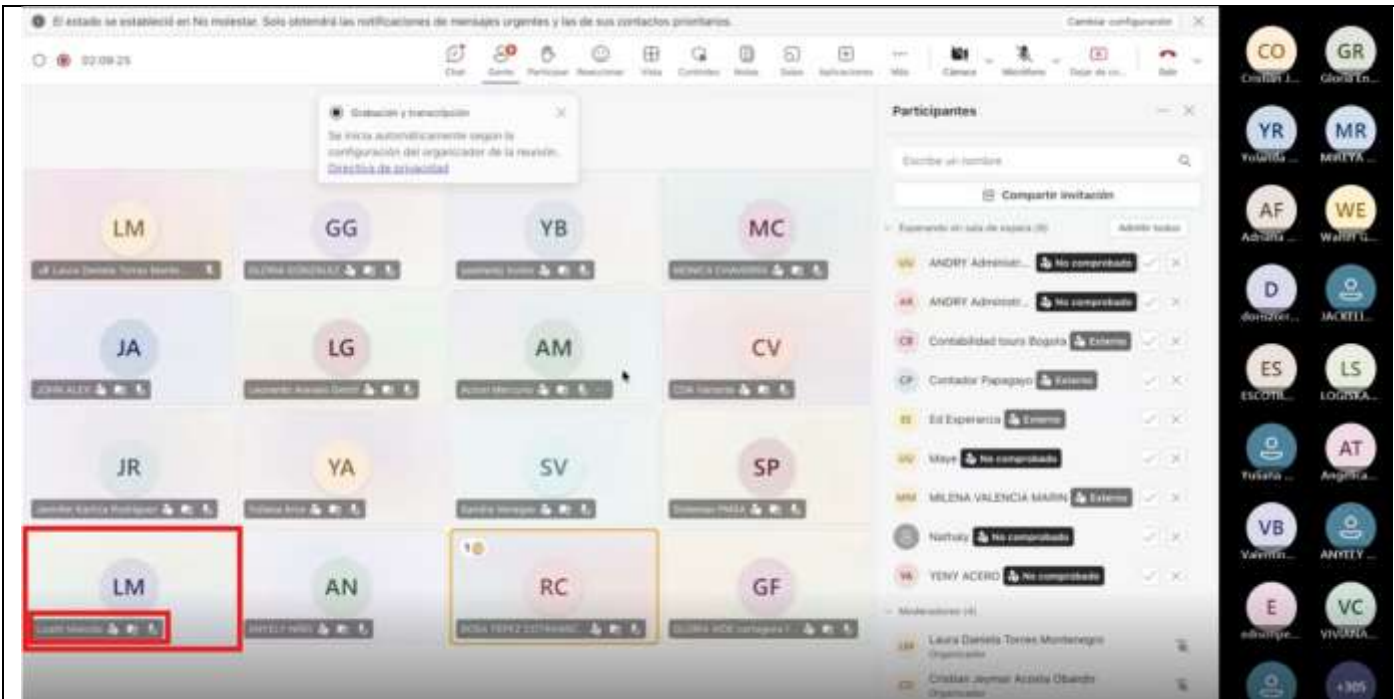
El estado se estableció en No molestar. Solo obtendrá las notificaciones de mensajes urgentes y las de sus contactos prioritarios.

Cambiar configuración

02:09:25

Chat Gente Participar Reaccionar Vista Controles Notas Salas Aplicaciones Más Cámara Micrófono Dejar de co... Salir

Grabación y transcripción

Se inicia automáticamente según la configuración del organizador de la reunión.

Directiva de privacidad

LM
Laura Daniela Torres Monte...

GG
GLORIA GONZALEZ

YB
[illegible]

MC
MONICA CHAVARRIA

JA
JOHN ALEX

LG
Leonardo Alvarado Giraldo

AM
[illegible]

CV
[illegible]

JR
Jennifer Karina Rodríguez

YA
Yuliana Arce

SV
Sandra Venegas

SP
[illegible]

LM
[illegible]

AN
ANYELY NIÑO

RC
ROSA PEREZ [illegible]

GF
GLORIA AIDE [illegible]

Participantes

Escribe un nombre

Compartir invitación

Esperando en sala de espera (9)

Admitir todos

ANDRY Administr... No comprobado

ANDRY Administr... No comprobado

Contabilidad tours Bogota Externo

Contador Papagayo Externo

Ed Experiencia Externo

Maye No comprobado

MILENA VALENCIA MARIN Externo

Nathaly No comprobado

YENY ACERO No comprobado

Moderadores (4)

Laura Daniela Torres Montenegro
Organizador

Cristian Jeymar Acosta Obando
Organizador

CO
Cristian J...

GR
Gloria En...

YR
Yolanda ...

MR
MIREYA ...

AF
Adriana ...

WE
Walter G...

D
domizter...

JACKELI...

ES
ESCOTR...

LS
LOGISKA...

Yuliana ...

AT
Angelica...

VB
Valentin...

ANYELY ...

E
edruimpe...

VC
VIVIANA...

+305